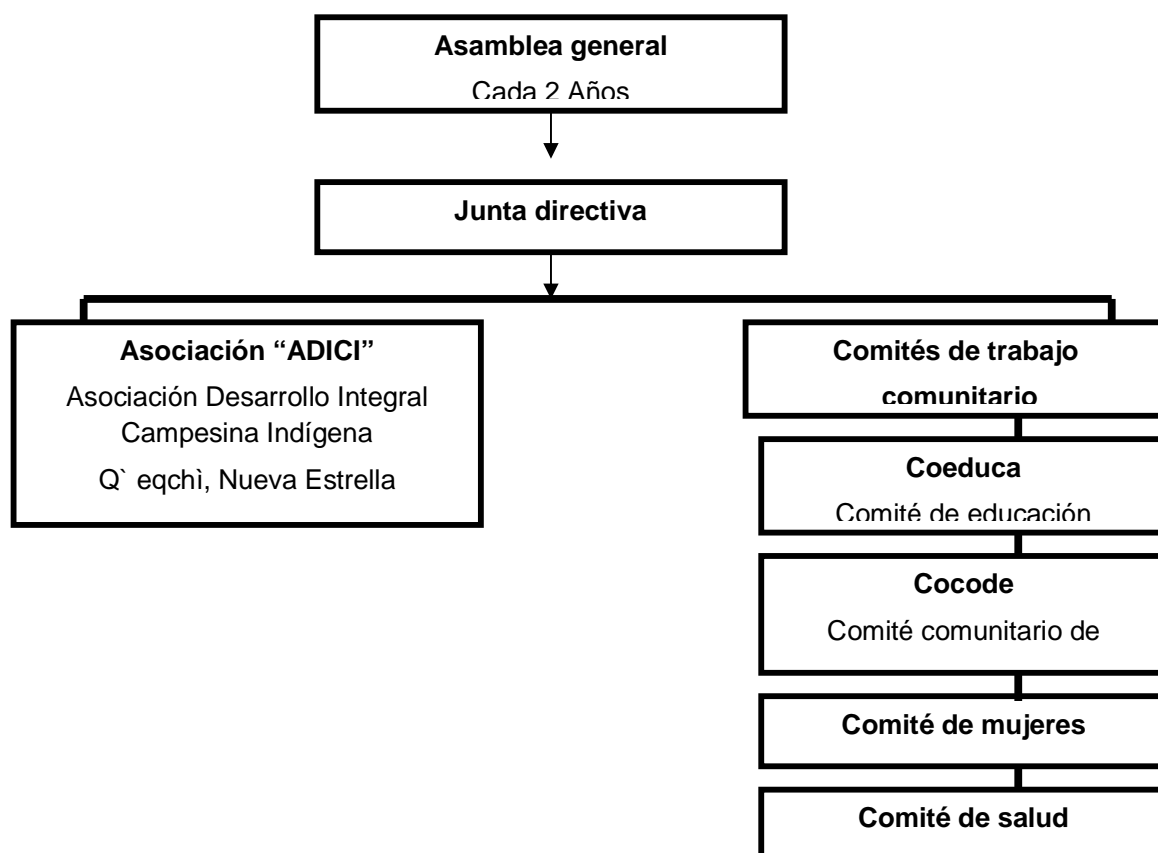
Asamblea general
Cada 2 Años

Junta directiva

Asociación "ADICI"
Asociación Desarrollo Integral Campesina Indígena
Q` eqchì, Nueva Estrella

Comités de trabajo comunitario

Coeduca
Comité de educación

Cocode
Comité comunitario de

Comité de mujeres

Comité de salud